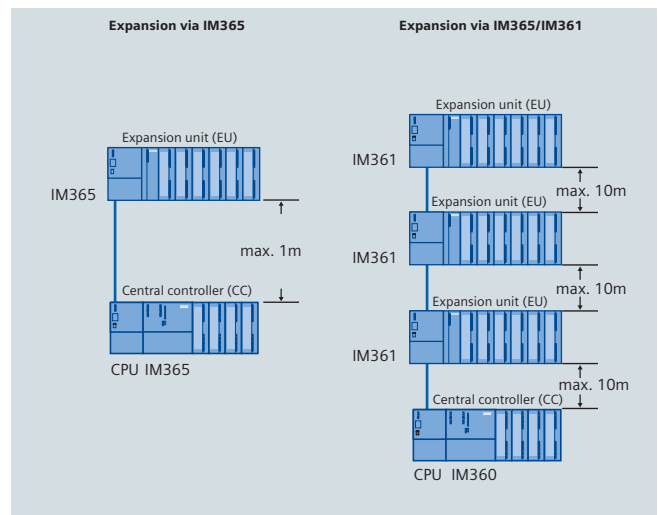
Expansion via IM365

Expansion unit (EU)

IM365

max. 1m

Central controller (CC)

CPU IM365

Expansion via IM365/IM361

Expansion unit (EU)

IM361

max. 10m

Expansion unit (EU)

IM361

max. 10m

Expansion unit (EU)

IM361

max. 10m

Central controller (CC)

CPU IM360